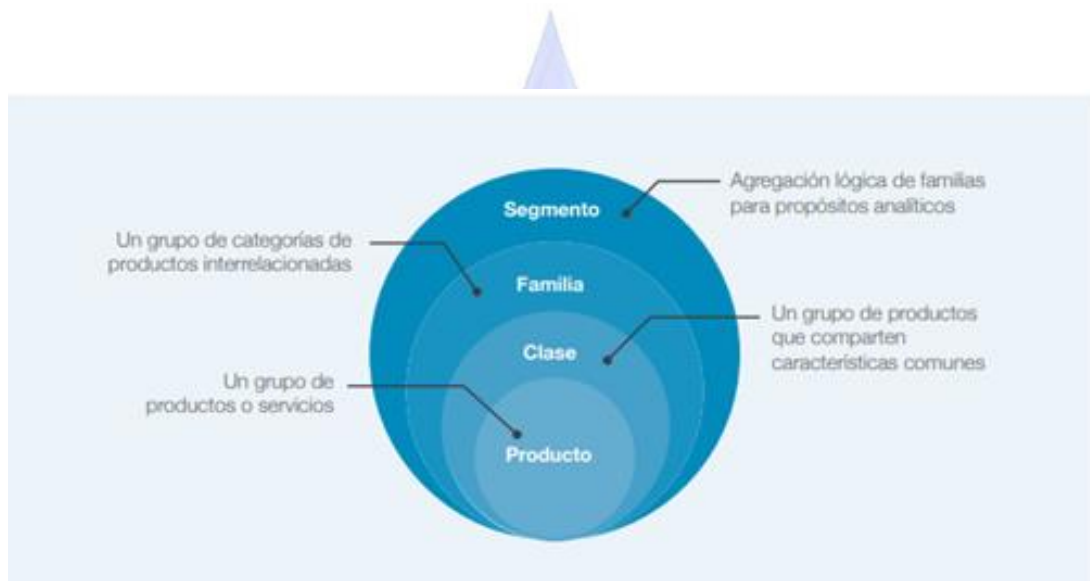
Segmento

Agregación lógica de familias para propósitos analíticos

Un grupo de categorías de productos interrelacionadas

Familia

Un grupo de productos que comparten características comunes

Clase

Un grupo de productos o servicios

Producto